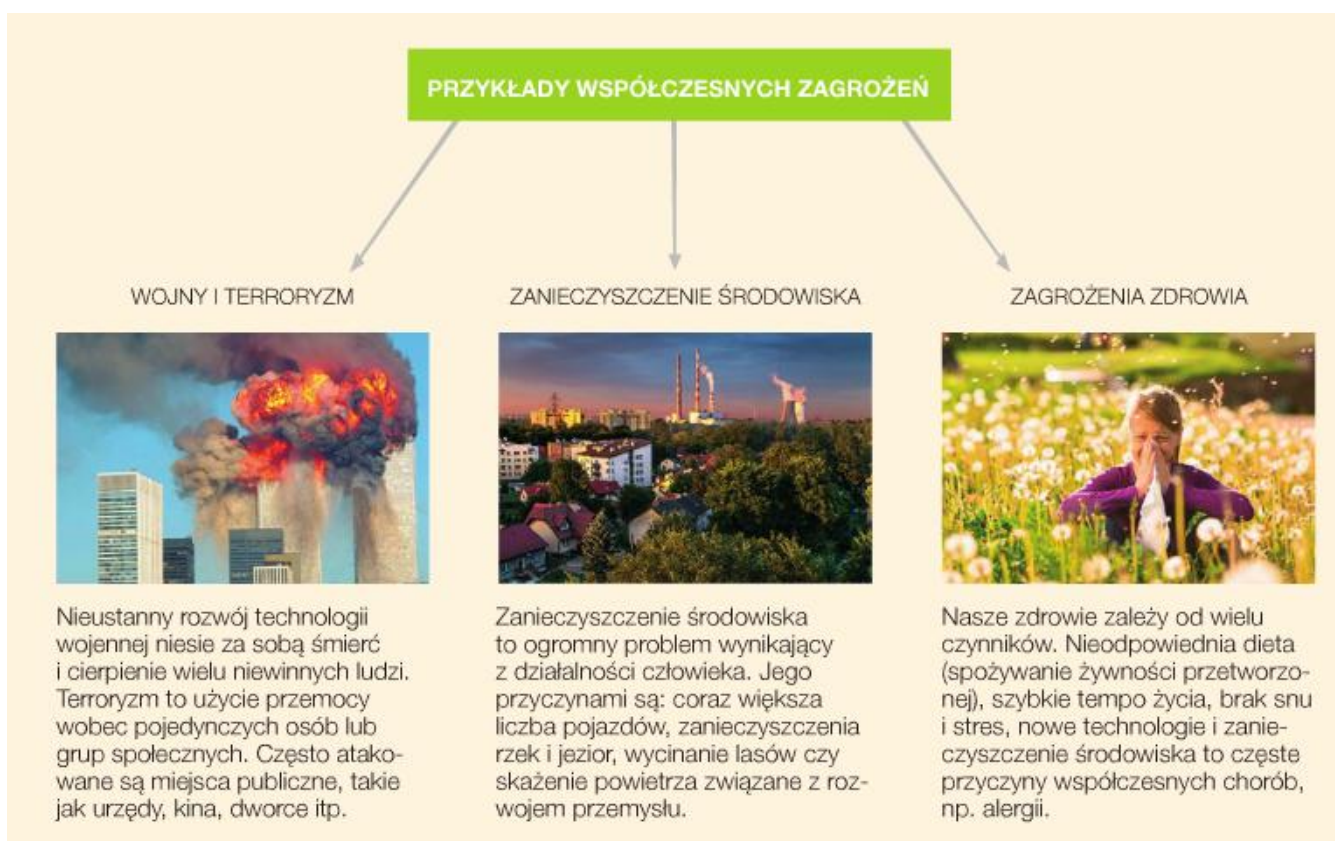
PRZYKŁADY WSPÓŁCZESNYCH ZAGROŻEŃ

WOJNY I TERRORYZM

Nieustanny rozwój technologii wojennej niesie za sobą śmierć i cierpienie wielu niewinnych ludzi. Terroryzm to użycie przemocy wobec pojedynczych osób lub grup społecznych. Często atakowane są miejsca publiczne, takie jak urzędy, kina, dworce itp.

ZANIECZYSZCZENIE ŚRODOWISKA

Zanieczyszczenie środowiska to ogromny problem wynikający z działalności człowieka. Jego przyczynami są: coraz większa liczba pojazdów, zanieczyszczenia rzek i jezior, wycinanie lasów czy skażenie powietrza związane z rozwojem przemysłu.

ZAGROŻENIA ZDROWIA

Nasze zdrowie zależy od wielu czynników. Nieodpowiednia dieta (spożywanie żywności przetworzonej), szybkie tempo życia, brak snu i stres, nowe technologie i zanieczyszczenie środowiska to częste przyczyny współczesnych chorób, np. alergii.